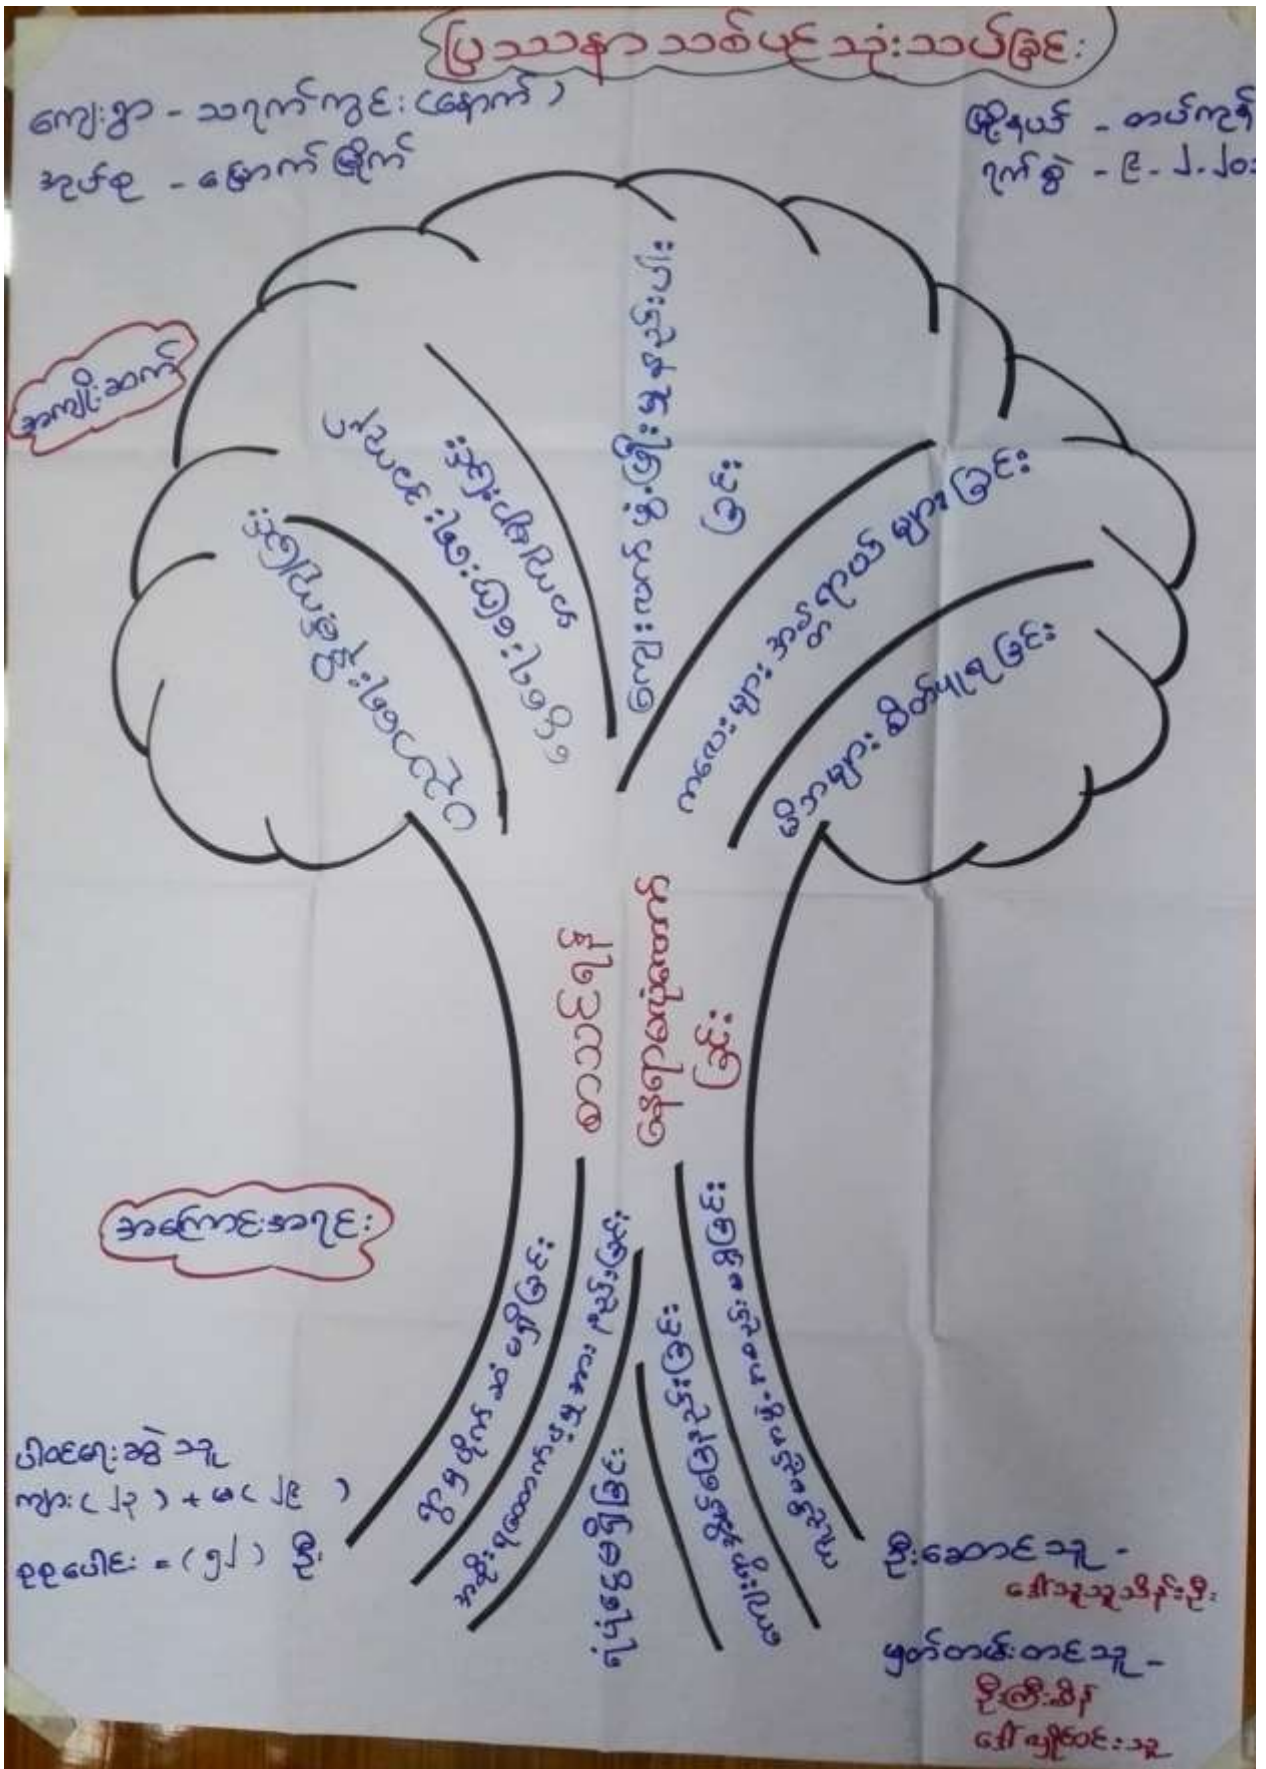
ပြဿနာသစ်ပင်သုံးသပ်ခြင်း

ကျေးရွာ - သရက်ကွင်း(မြောက်)
အုပ်စု - မြောက်မြိုက်

မြို့နယ် - တပ်ကုန်း
ရက်စွဲ - ၉-၂-၂၀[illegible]

အကျိုးဆက်

ငွေကြေးကုန်ကျခြင်း

ပညာရေးကြန့်ကြာခြင်း

ကျန်းမာရေးထိခိုက်ခြင်း

လူမှုရေးအခက်အခဲများခြင်း

လုပ်ငန်းခွင်ပျက်ခြင်း

မြစ်ကူးတံတားမရှိခြင်း

ဦးစီးဌာနနှင့်ချိတ်ဆက်မှုမရှိခြင်း

ရန်ပုံငွေမရှိခြင်း

အကြောင်းအရင်း

ပါဝင်ရေးဆွဲသူ
ကျား(၂၃)+မ(၂၉)
စုစုပေါင်း=(၅၂)ဦး

ဦးဆောင်သူ-
ဒေါ်သူသူဇင်နိုင်

မှတ်တမ်းတင်သူ-
ဦးကြီးမြင့်
ဒေါ်ချိုဇင်းသူ